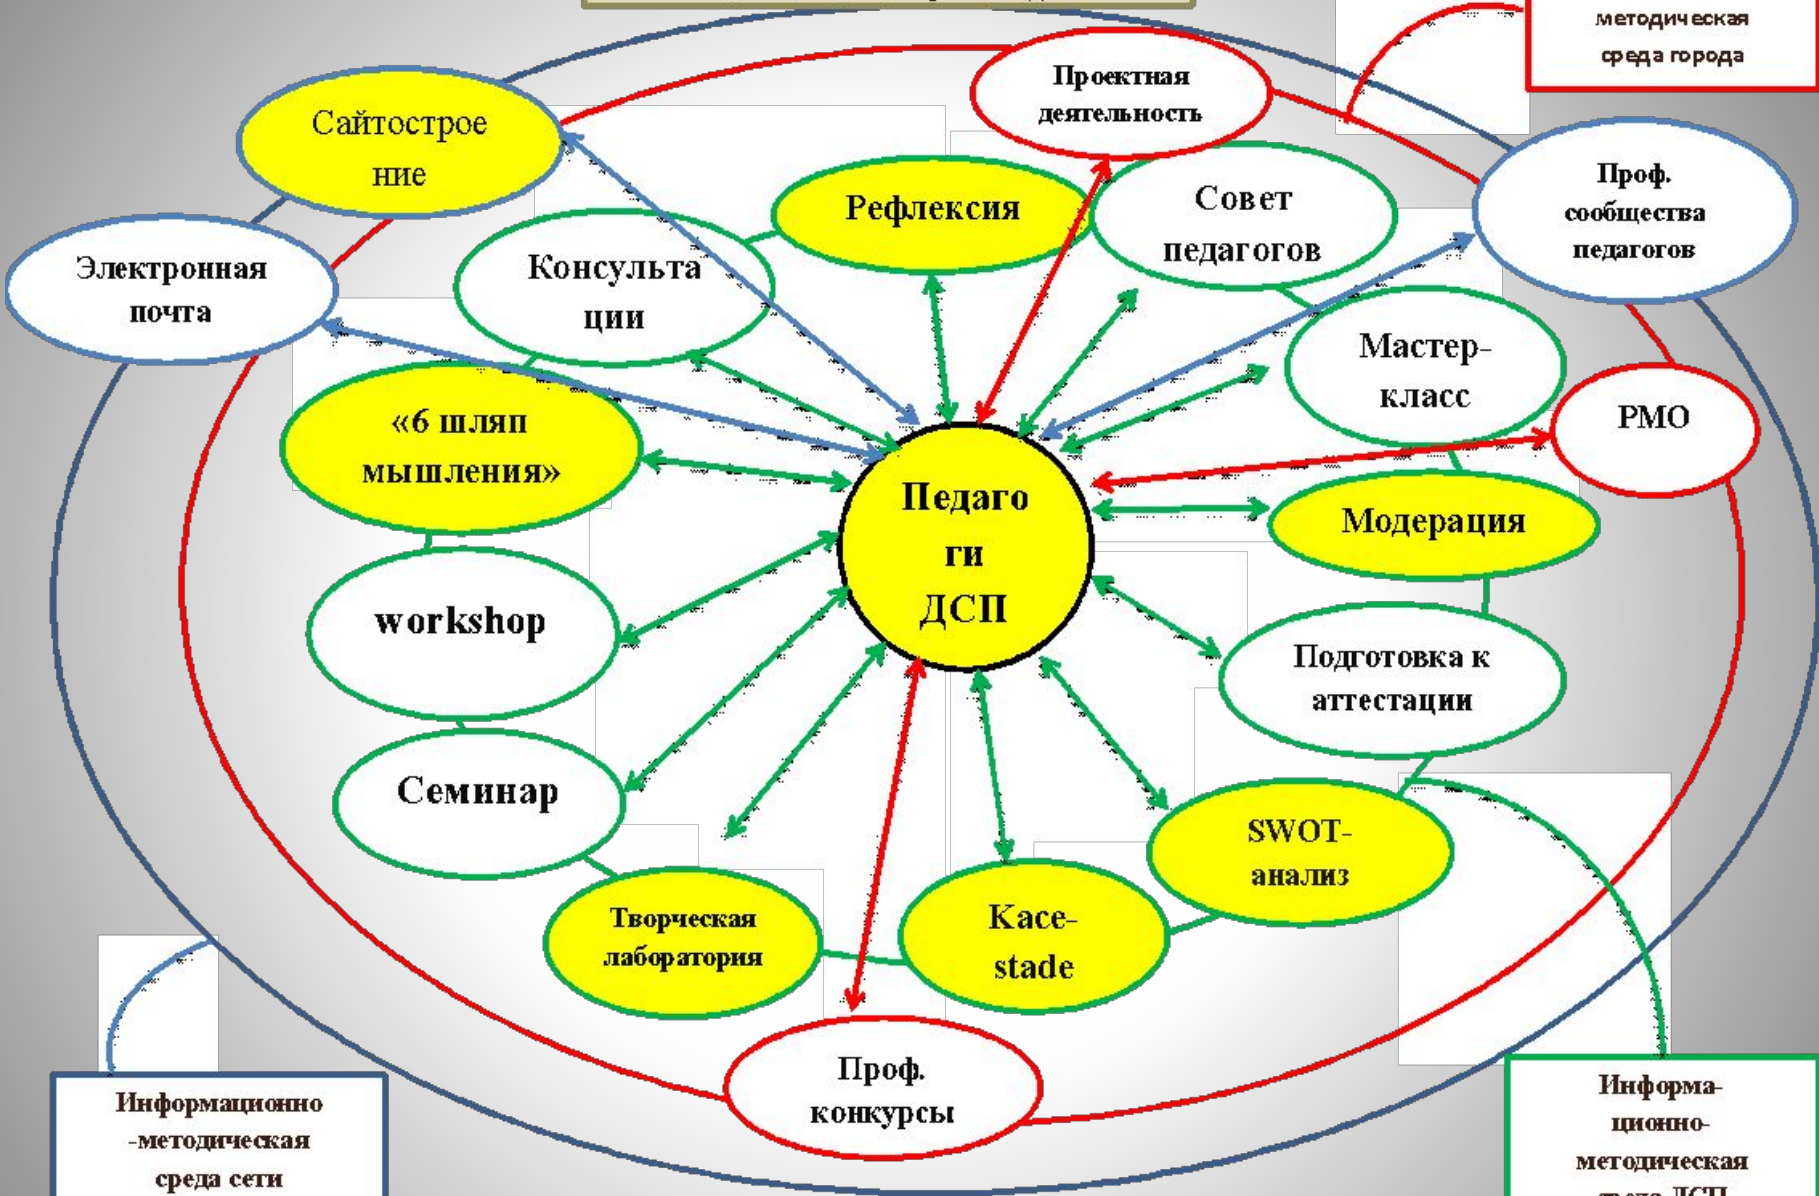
методическая среда города

Проектная деятельность

Сайтострое ние

Рефлексия

Совет педагогов

Проф. сообщества педагогов

Электронная почта

Консульта ции

Мастер-класс

«6 шляп мышления»

РМО

Педаго ги ДСП

Модерация

workshop

Подготовка к аттестации

Семинар

SWOT-анализ

Творческая лаборатория

Касе-stade

Проф. конкурсы

Информационно -методическая среда сети

Информа-ционно-методическая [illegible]